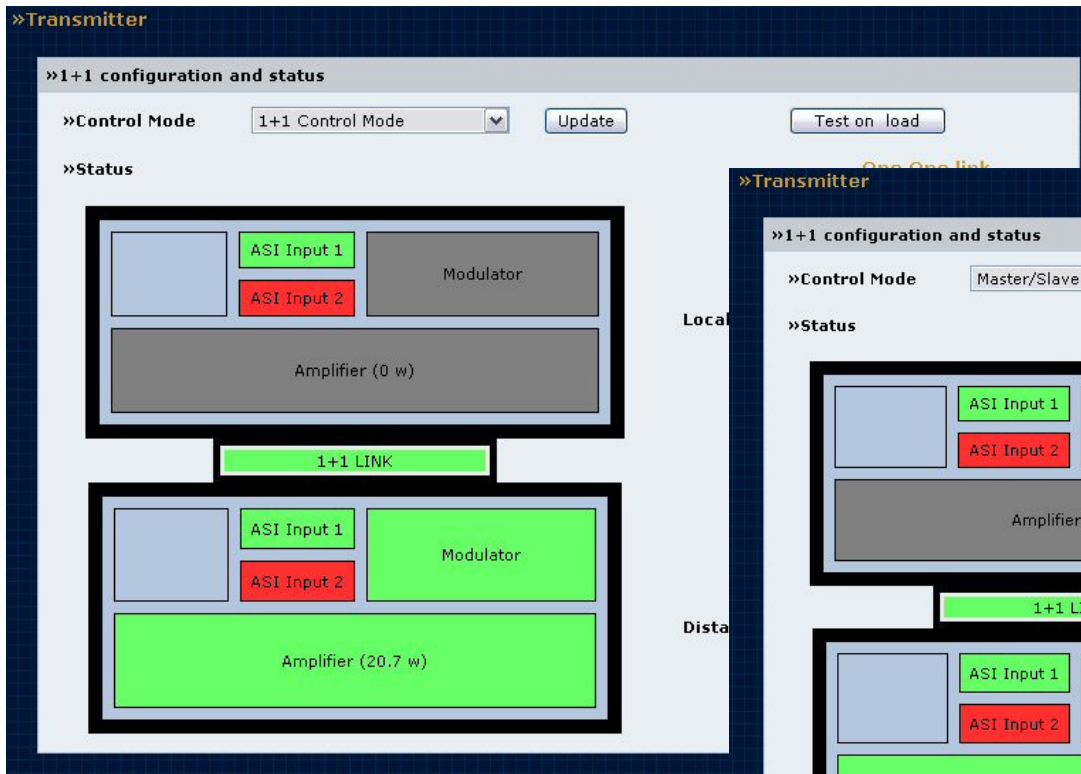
»Transmitter

»1+1 configuration and status

»Control Mode 1+1 Control Mode Update Test on load

»Status

One One link

ASI Input 1

ASI Input 2

Modulator

Amplifier (0 w)

Local

1+1 LINK

ASI Input 1

ASI Input 2

Modulator

Amplifier (20.7 w)

Dista

»Transmitter

»1+1 configuration and status

»Control Mode Master/Slave

»Status

ASI Input 1

ASI Input 2

Amplifier

1+1 L

ASI Input 1

ASI Input 2